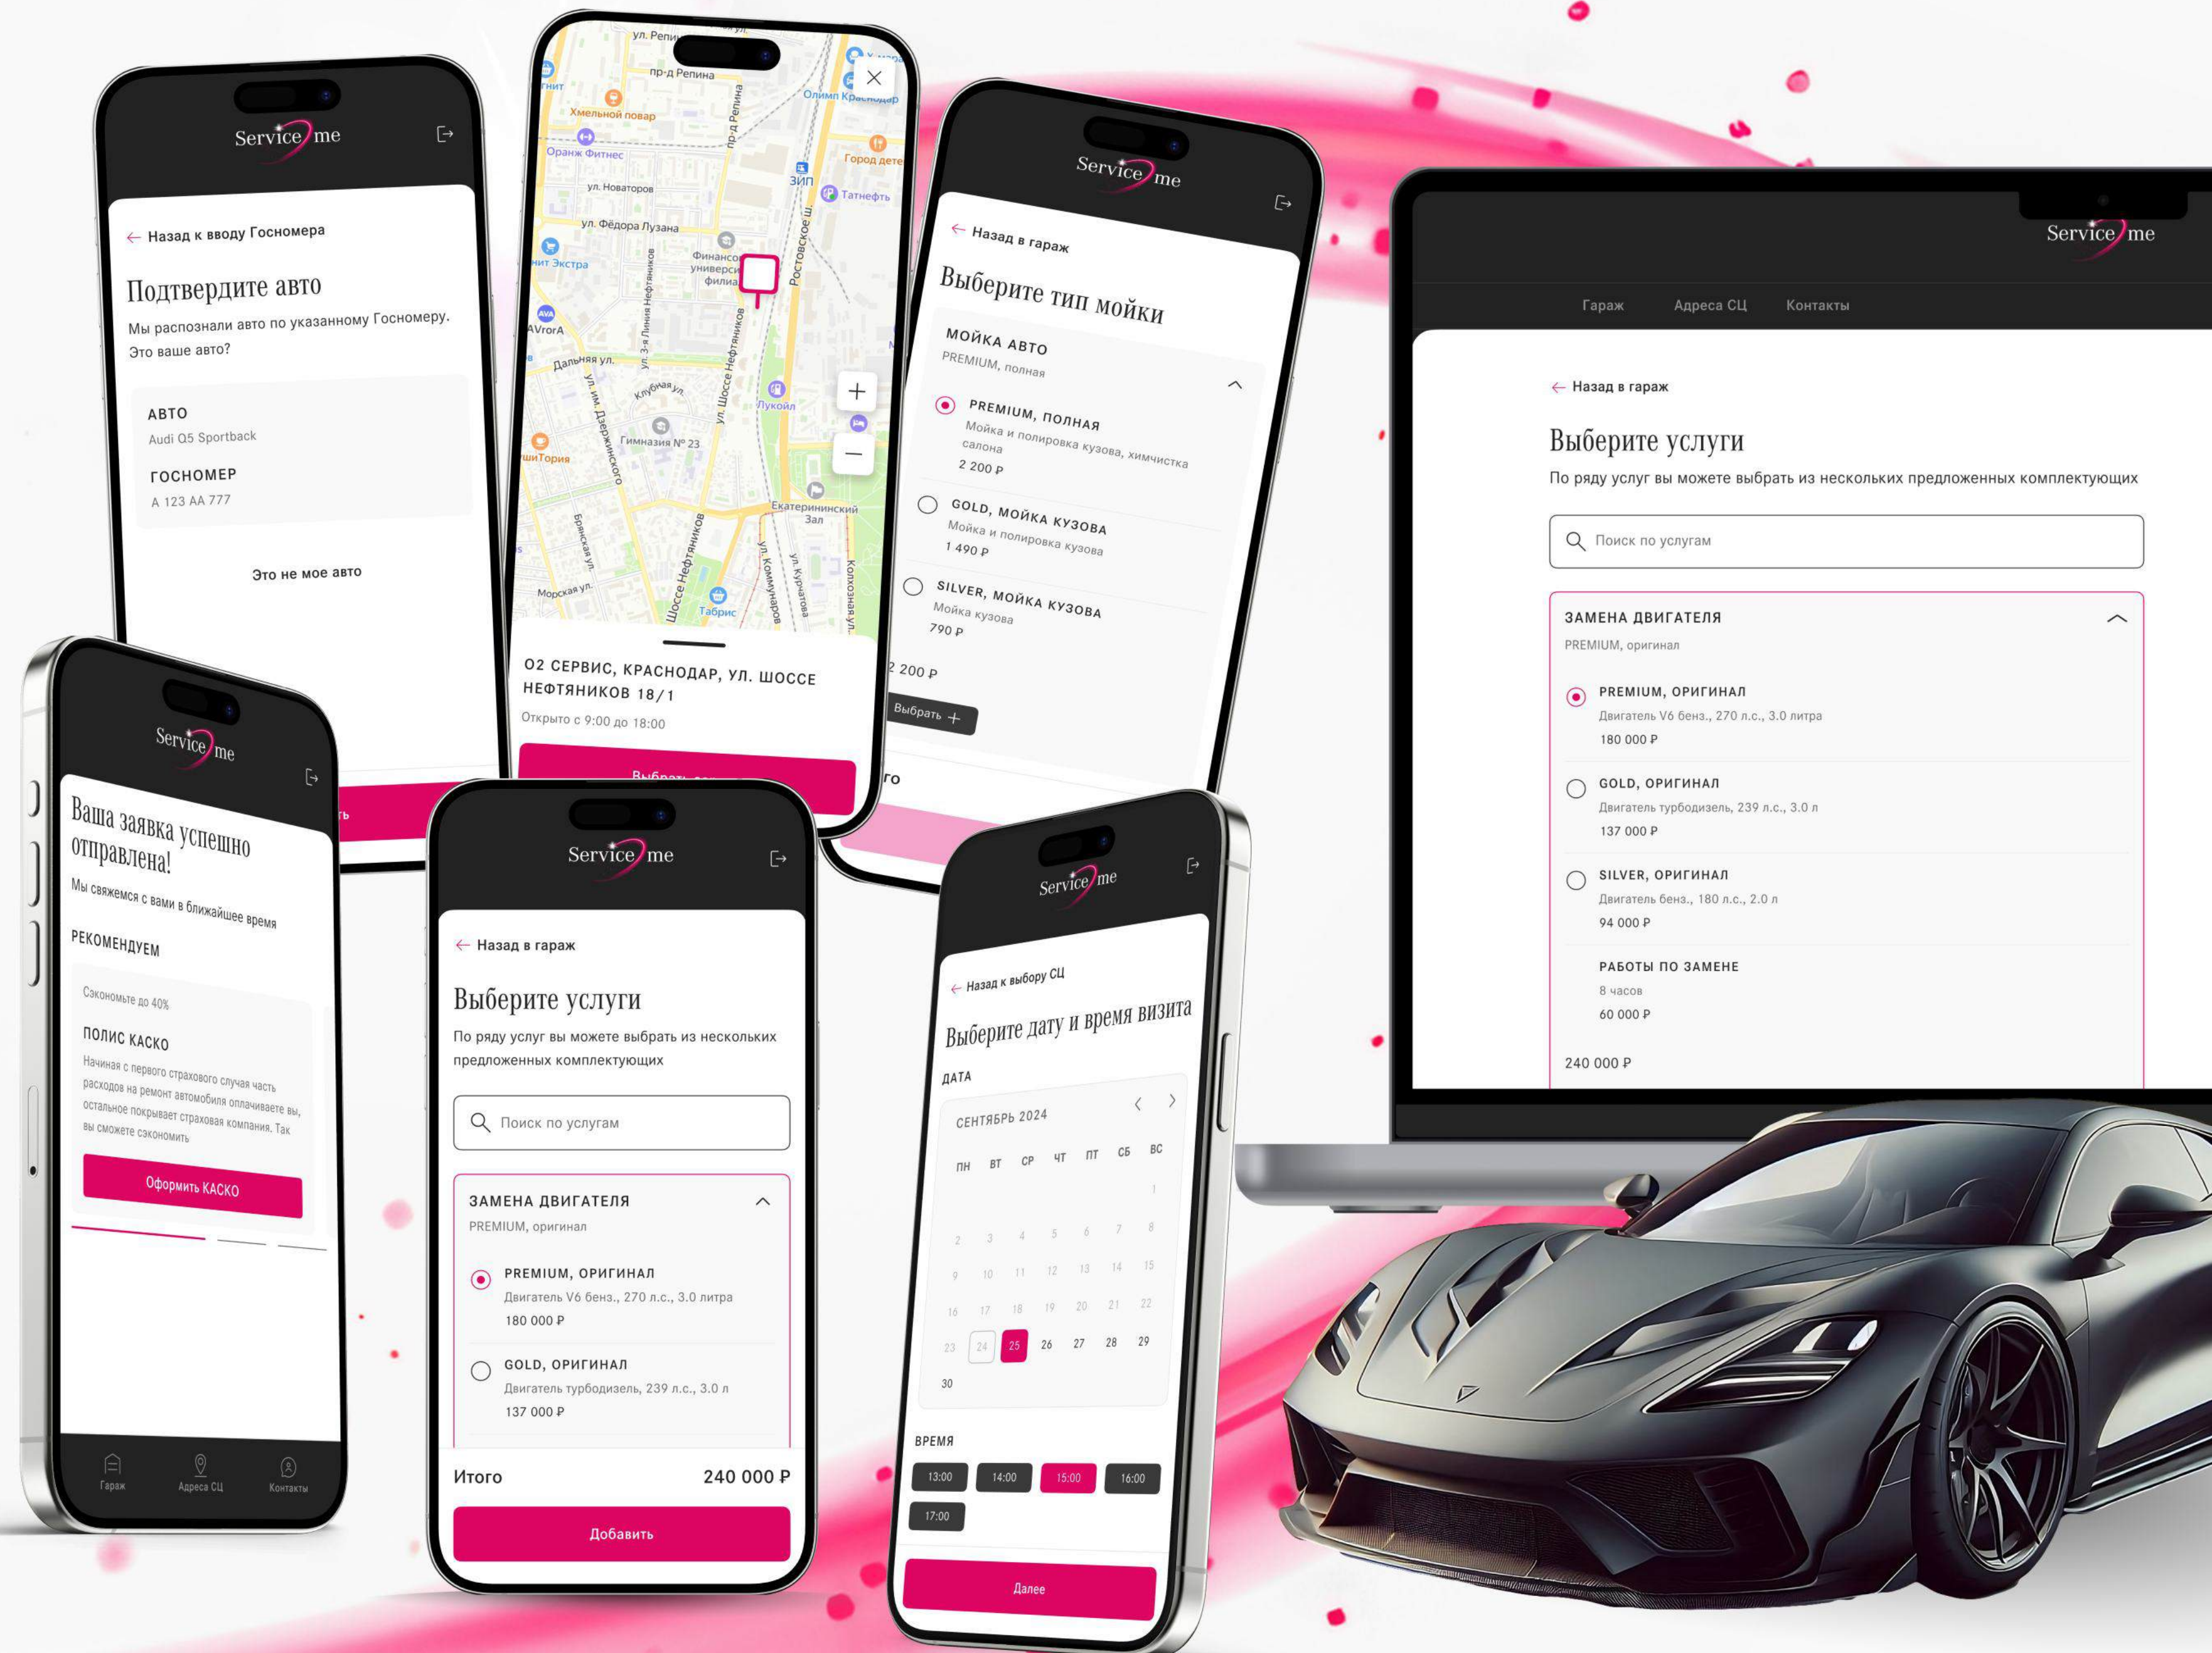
Service me

← Назад к вводу Госномера

Подтвердите авто

Мы распознали авто по указанному Госномеру. Это ваше авто?

АВТО
Audi Q5 Sportback

ГОСНОМЕР
А 123 АА 777

Это не мое авто

ул. Репина
пр-д Репина
Хмельной повар
Оранж Фитнес
ул. Новаторов
ул. Фёдора Лузана
Город детей
Татнефть
ЗИП
Олимп Краснодар
Финансовый университет филиал
Ростовское ш.
AVrorA
Дальняя ул.
Клубная ул.
Лукойл
Гимназия № 23
ул. Дзержинского
Екатерининский Зал
Брянская ул.
Морская ул.
Шоссе Нефтяников
ул. Коммунаров
ул. Кирова
Табрис
Колхозная ул.

О2 СЕРВИС, КРАСНОДАР, УЛ. ШОССЕ НЕФТЯНИКОВ 18/1
Открыто с 9:00 до 18:00

Service me

← Назад в гараж

Выберите тип мойки

МОЙКА АВТО
PREMIUM, полная

PREMIUM, ПОЛНАЯ
Мойка и полировка кузова, химчистка салона
2 200 ₽

GOLD, МОЙКА КУЗОВА
Мойка и полировка кузова
1 490 ₽

SILVER, МОЙКА КУЗОВА
Мойка кузова
790 ₽

2 200 ₽
Выбрать +

Service me

Гараж
Адреса СЦ
Контакты

← Назад в гараж

Выберите услуги

По ряду услуг вы можете выбрать из нескольких предложенных комплектующих

Поиск по услугам

ЗАМЕНА ДВИГАТЕЛЯ
PREMIUM, оригинал

PREMIUM, ОРИГИНАЛ
Двигатель V6 бенз., 270 л.с., 3.0 литра
180 000 ₽

GOLD, ОРИГИНАЛ
Двигатель турбодизель, 239 л.с., 3.0 л
137 000 ₽

SILVER, ОРИГИНАЛ
Двигатель бенз., 180 л.с., 2.0 л
94 000 ₽

РАБОТЫ ПО ЗАМЕНЕ
8 часов
60 000 ₽

240 000 ₽

Service me

Ваша заявка успешно отправлена!
Мы свяжемся с вами в ближайшее время

РЕКОМЕНДУЕМ

Сэкономьте до 40%
ПОЛИС КАСКО
Начиная с первого страхового случая часть расходов на ремонт автомобиля оплачиваете вы, остальное покрывает страховая компания. Так вы сможете сэкономить

Оформить КАСКО

Гараж
Адреса СЦ
Контакты

Service me

← Назад в гараж

Выберите услуги

По ряду услуг вы можете выбрать из нескольких предложенных комплектующих

Поиск по услугам

ЗАМЕНА ДВИГАТЕЛЯ
PREMIUM, оригинал

PREMIUM, ОРИГИНАЛ
Двигатель V6 бенз., 270 л.с., 3.0 литра
180 000 ₽

GOLD, ОРИГИНАЛ
Двигатель турбодизель, 239 л.с., 3.0 л
137 000 ₽

Итого 240 000 ₽

Добавить

Service me

← Назад к выбору СЦ

Выберите дату и время визита

ДАТА

СЕНТЯБРЬ 2024

| ПН | ВТ | СР | ЧТ | ПТ | СБ | ВС |
|---|---|---|---|---|---|---|
| | | | | | | 1 |
| 2 | 3 | 4 | 5 | 6 | 7 | 8 |
| 9 | 10 | 11 | 12 | 13 | 14 | 15 |
| 16 | 17 | 18 | 19 | 20 | 21 | 22 |
| 23 | 24 | 25 | 26 | 27 | 28 | 29 |
| 30 | | | | | | |

ВРЕМЯ

13:00 14:00 15:00 16:00 17:00

Далее